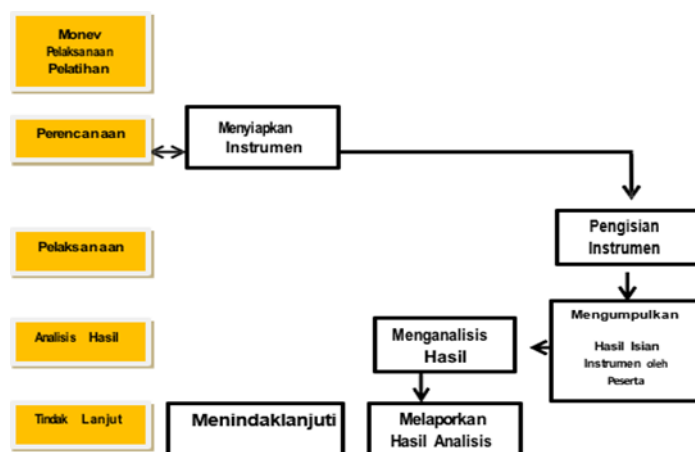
Monev Pelaksanaan Pelatihan

Perencanaan

Menyiapkan Instrumen

Pengisian Instrumen

Pelaksanaan

Mengumpulkan

Hasil Isian Instrumen oleh Peserta

Analisis Hasil

Menganalisis Hasil

Tindak Lanjut

Menindaklanjuti

Melaporkan Hasil Analisis